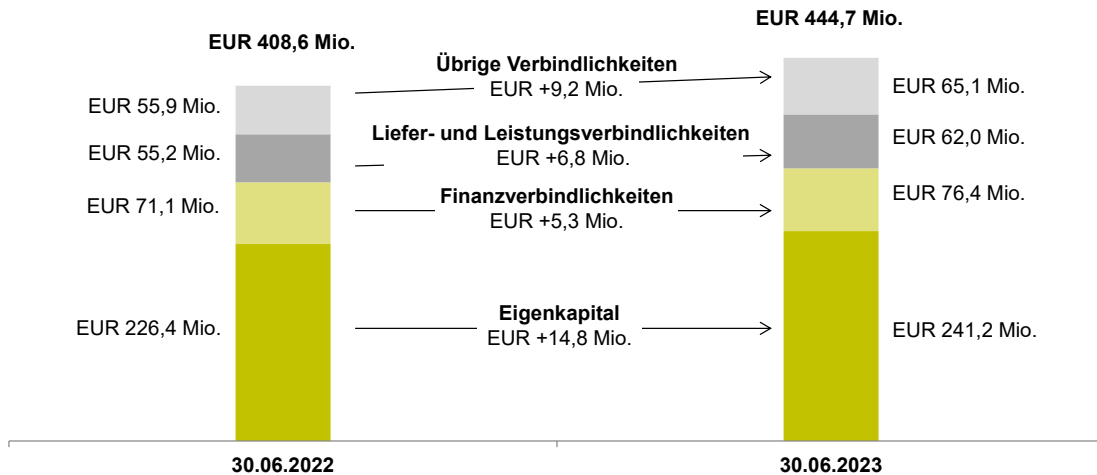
EUR 408,6 Mio.

EUR 444,7 Mio.

Übrige Verbindlichkeiten
EUR +9,2 Mio.

EUR 55,9 Mio.

EUR 65,1 Mio.

Liefer- und Leistungsverbindlichkeiten
EUR +6,8 Mio.

EUR 55,2 Mio.

EUR 62,0 Mio.

Finanzverbindlichkeiten
EUR +5,3 Mio.

EUR 71,1 Mio.

EUR 76,4 Mio.

Eigenkapital
EUR +14,8 Mio.

EUR 226,4 Mio.

EUR 241,2 Mio.

30.06.2022

30.06.2023